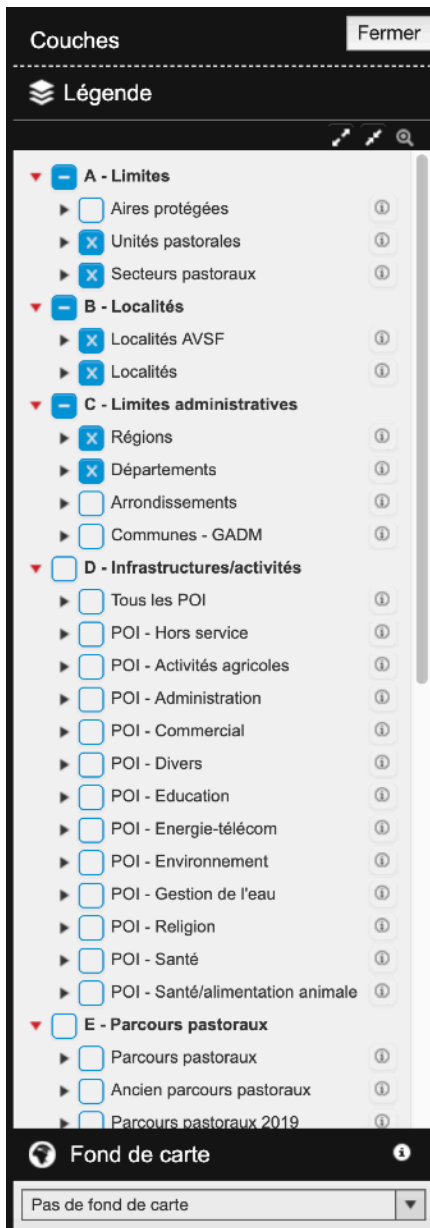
Couches

Fermer

Légende

A - Limites

Aires protégées

Unités pastorales

Secteurs pastoraux

B - Localités

Localités AVSF

Localités

C - Limites administratives

Régions

Départements

Arrondissements

Communes - GADM

D - Infrastructures/activités

Tous les POI

POI - Hors service

POI - Activités agricoles

POI - Administration

POI - Commercial

POI - Divers

POI - Education

POI - Energie-télécom

POI - Environnement

POI - Gestion de l'eau

POI - Religion

POI - Santé

POI - Santé/alimentation animale

E - Parcours pastoraux

Parcours pastoraux

Ancien parcours pastoraux

Parcours pastoraux 2019

Fond de carte

Pas de fond de carte